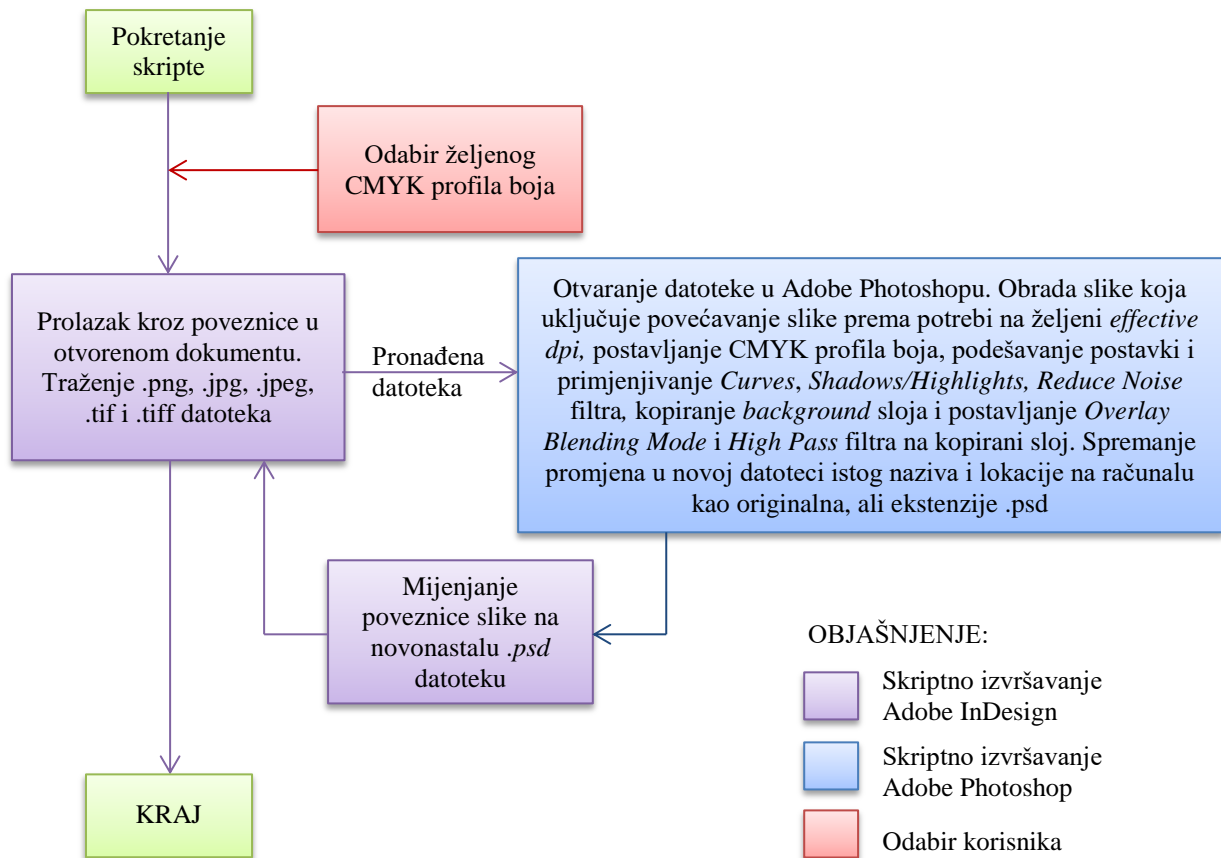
Pokretanje skripte

Odabir željenog CMYK profila boja

Prolazak kroz poveznice u otvorenom dokumentu. Traženje .png, .jpg, .jpeg, .tif i .tiff datoteka

Pronađena datoteka

Otvaranje datoteke u Adobe Photoshopu. Obrada slike koja uključuje povećavanje slike prema potrebi na željeni *effective dpi,* postavljanje CMYK profila boja, podešavanje postavki i primjenjivanje *Curves*, *Shadows/Highlights, Reduce Noise* filtra, kopiranje *background* sloja i postavljanje *Overlay Blending Mode* i *High Pass* filtra na kopirani sloj. Spremanje promjena u novoj datoteci istog naziva i lokacije na računalu kao originalna, ali ekstenzije .psd

Mijenjanje poveznice slike na novonastalu *.psd* datoteku

KRAJ

OBJAŠNJENJE:

Skriptno izvršavanje Adobe InDesign

Skriptno izvršavanje Adobe Photoshop

Odabir korisnika